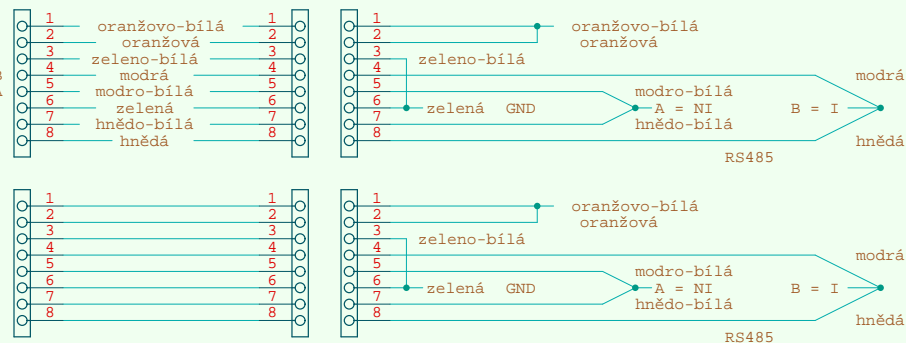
1 oranžovo-bílá 1
2 oranžová 2
3 zeleno-bílá 3
4 modrá 4
5 modro-bílá 5
6 zelená 6
7 hnědo-bílá 7
8 hnědá 8

1
2
3
4
5
6
7
8
oranžovo-bílá
oranžová
zeleno-bílá
zelená GND
modro-bílá
A = NI
hnědo-bílá
B = I
modrá
hnědá
RS485

1 1
2 2
3 3
4 4
5 5
6 6
7 7
8 8

1
2
3
4
5
6
7
8
oranžovo-bílá
oranžová
zeleno-bílá
zelená GND
modro-bílá
A = NI
hnědo-bílá
B = I
modrá
hnědá
RS485